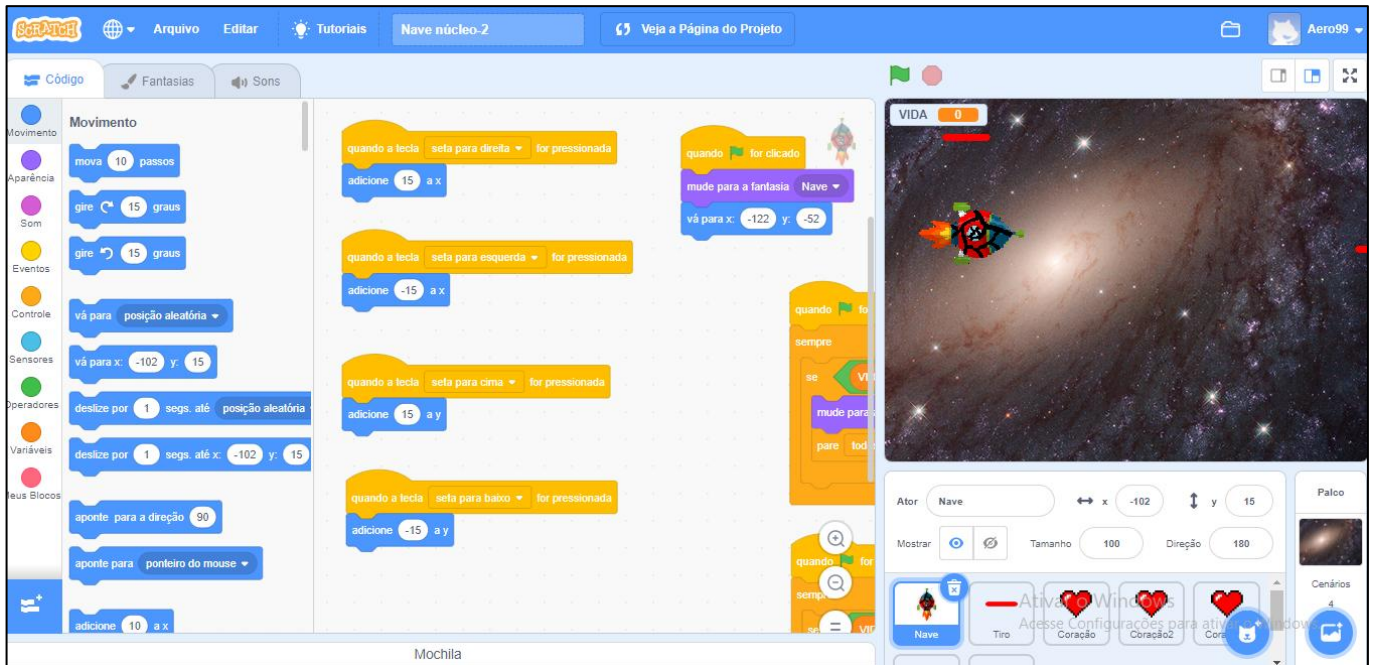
SCRATCH Arquivo Editar Tutoriais Nave núcleo-2 Veja a Página do Projeto Aero99

Código Fantasias Sons

Movimento
Aparência
Som
Eventos
Controle
Sensores
Operadores
Variáveis
Meus Blocos

Movimento
mova 10 passos
gire 15 graus
gire 15 graus
vá para posição aleatória
vá para x: -102 y: 15
deslize por 1 segs. até posição aleatória
deslize por 1 segs. até x: -102 y: 15
aponte para a direção 90
aponte para ponteiro do mouse
adicione 10 a x

quando a tecla seta para direita for pressionada
adicione 15 a x

quando a tecla seta para esquerda for pressionada
adicione -15 a x

quando a tecla seta para cima for pressionada
adicione 15 a y

quando a tecla seta para baixo for pressionada
adicione -15 a y

quando for clicado
mude para a fantasia Nave
vá para x: -122 y: -52

quando fo
sempre
se VI
mude para
pare tod

quando for
sempr
se VI

Mochila

VIDA 0

Ator Nave x -102 y 15
Mostrar Tamanho 100 Direção 180
Nave Tiro Coração Coração2 Cora
Ativar o Windows
Acesse Configurações para ativar o Windows.

Palco
Cenários
4